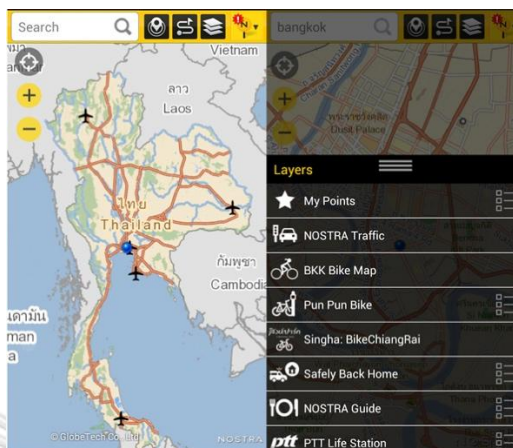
Search

Vietnam

ลาว
Laos

ไทย
Thailand

กัมพูชา
Cambodia

เดามัน
man
a

© GlobeTech Co., Ltd.

NOSTRA

bangkok

พระราชวังดุสิต
Dusit Palace

Layers

My Points

NOSTRA Traffic

BKK Bike Map

Pun Pun Bike

Singha: BikeChiangRai

Safely Back Home

NOSTRA Guide

PTT Life Station